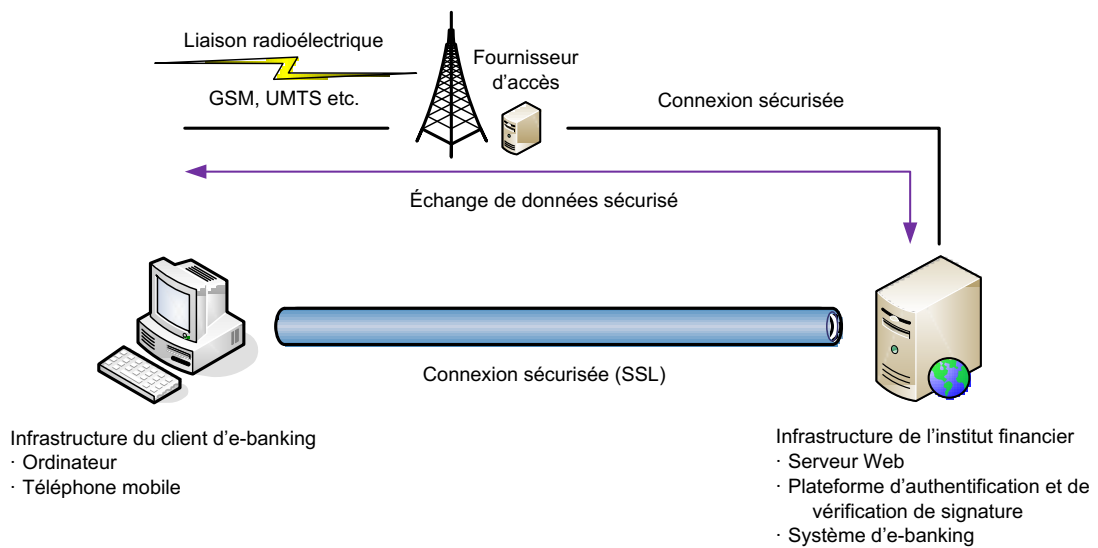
Liaison radioélectrique

GSM, UMTS etc.

Fournisseur d’accès

Connexion sécurisée

Échange de données sécurisé

Connexion sécurisée (SSL)

Infrastructure du client d’e-banking
· Ordinateur
· Téléphone mobile

Infrastructure de l’institut financier
· Serveur Web
· Plateforme d’authentification et de vérification de signature
· Système d’e-banking